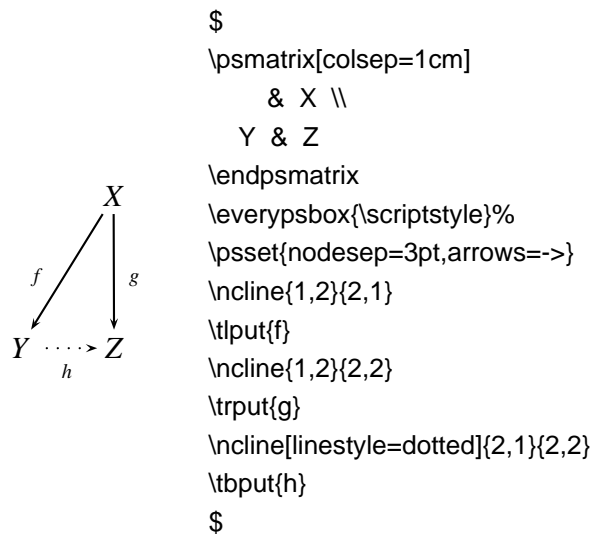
$X$

$f$

$g$

$Y$

$Z$

$h$

$
\psmatrix[colsep=1cm]
& X \\
Y & Z
\endpsmatrix
\everypsbox{\scriptstyle}%
\psset{nodesep=3pt,arrows=->}
\ncline{1,2}{2,1}
\tlput{f}
\ncline{1,2}{2,2}
\trput{g}
\ncline[linestyle=dotted]{2,1}{2,2}
\tbput{h}
$